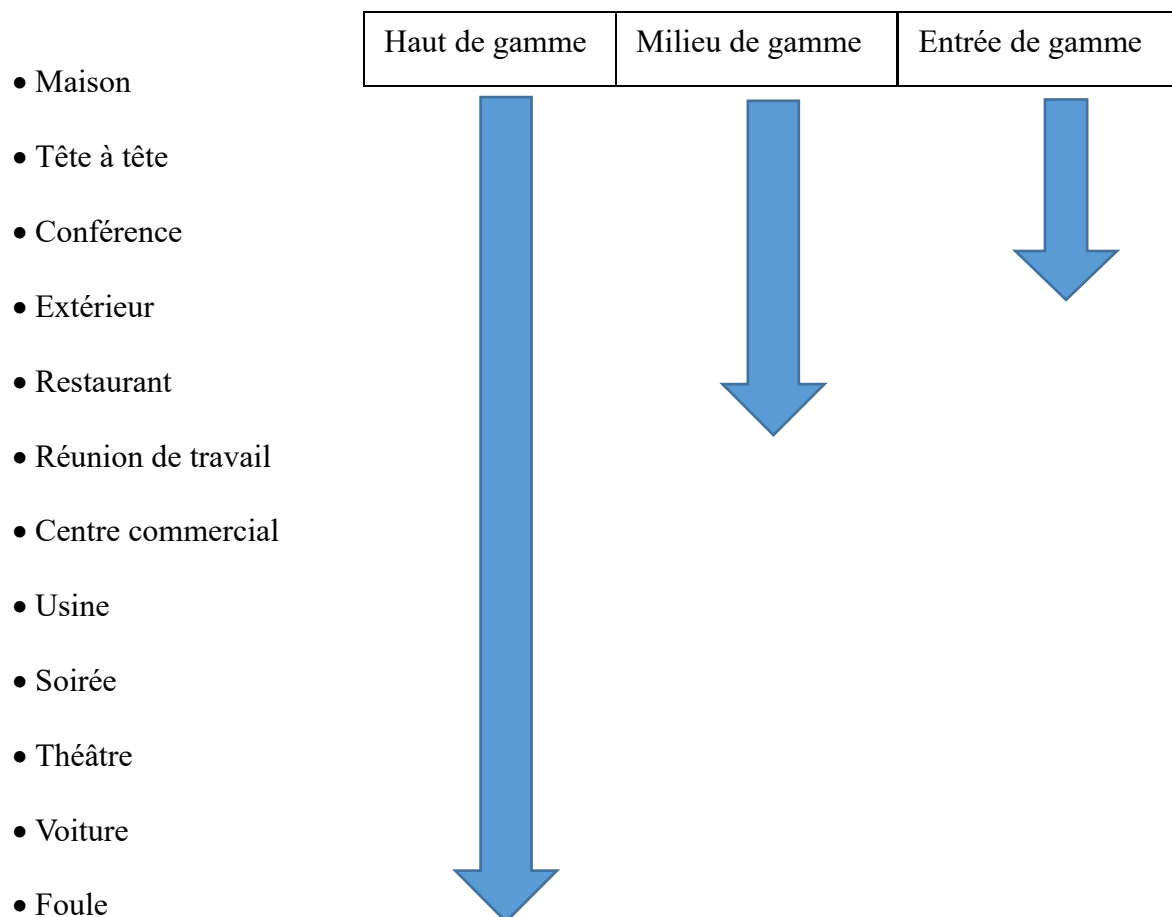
| Haut de gamme | Milieu de gamme | Entrée de gamme |
|---|---|---|

- Maison
- Tête à tête
- Conférence
- Extérieur
- Restaurant
- Réunion de travail
- Centre commercial
- Usine
- Soirée
- Théâtre
- Voiture
- Foule